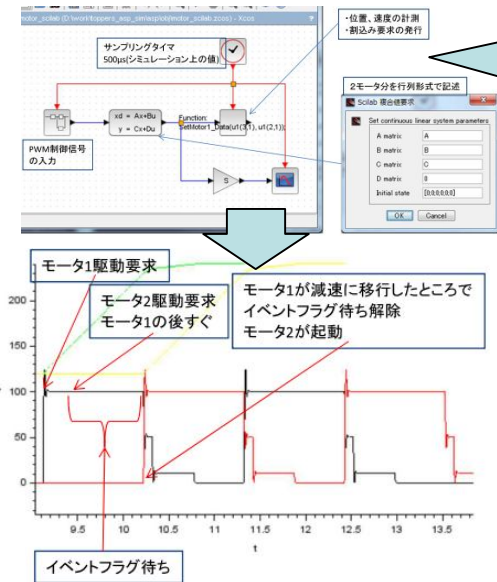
motor_scilab (D:\work\toppers_asp_sim\asp\obj\motor_scilab.zcos) - Xcos

・位置、速度の計測
・割込み要求の発行

サンプリングタイマ
500μs(シミュレーション上の値)

xd = Ax+Bu
y = Cx+Du

Function:
SetMotor1_Data(u1(3,1), u1(2,1));

PWM制御信号の入力

S

2モータ分を行列形式で記述

Scilab 複合値要求

Set continuous linear system parameters

| | |
|---|---|
| A matrix | A |
| B matrix | B |
| C matrix | C |
| D matrix | 0 |
| Initial state | [0;0;0;0;0;0] |

OK Cancel

モータ1駆動要求

モータ2駆動要求
モータ1の後すぐ

モータ1が減速に移行したところで
イベントフラグ待ち解除
モータ2が起動

イベントフラグ待ち

200
150
100
50
0

9.5 10 10.5 11 11.5 12 12.5 13 13.5
t